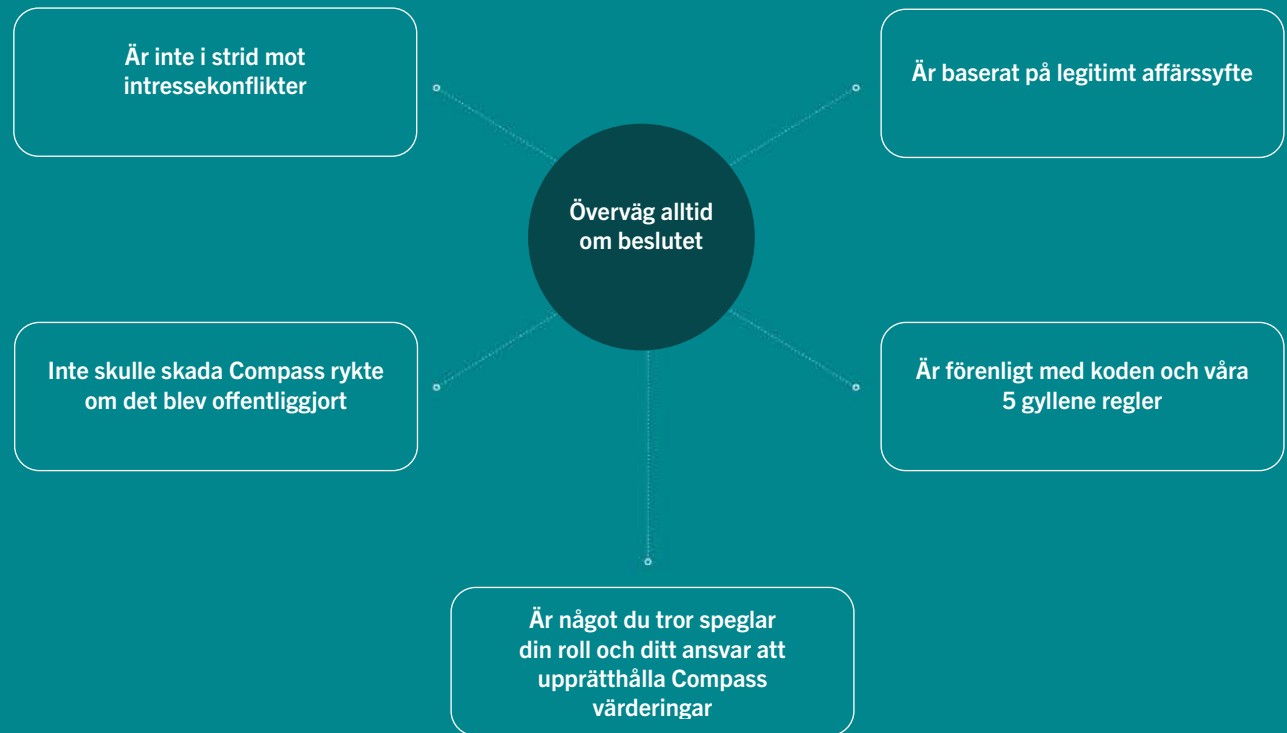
Är inte i strid mot intressekonflikter

Är baserat på legitimt affärssyfte

Överväg alltid om beslutet

Inte skulle skada Compass rykte om det blev offentliggjort

Är förenligt med koden och våra 5 gyllene regler

Är något du tror speglar din roll och ditt ansvar att upprätthålla Compass värderingar